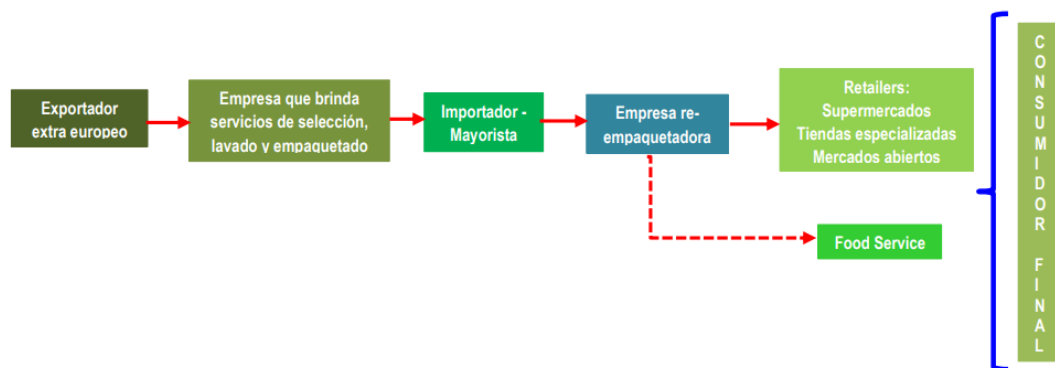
Exportador extra europeo

Empresa que brinda servicios de selección, lavado y empaquetado

Importador - Mayorista

Empresa re-empaquetadora

Retailers:
Supermercados
Tiendas especializadas
Mercados abiertos

Food Service

C O N S U M I D O R F I N A L